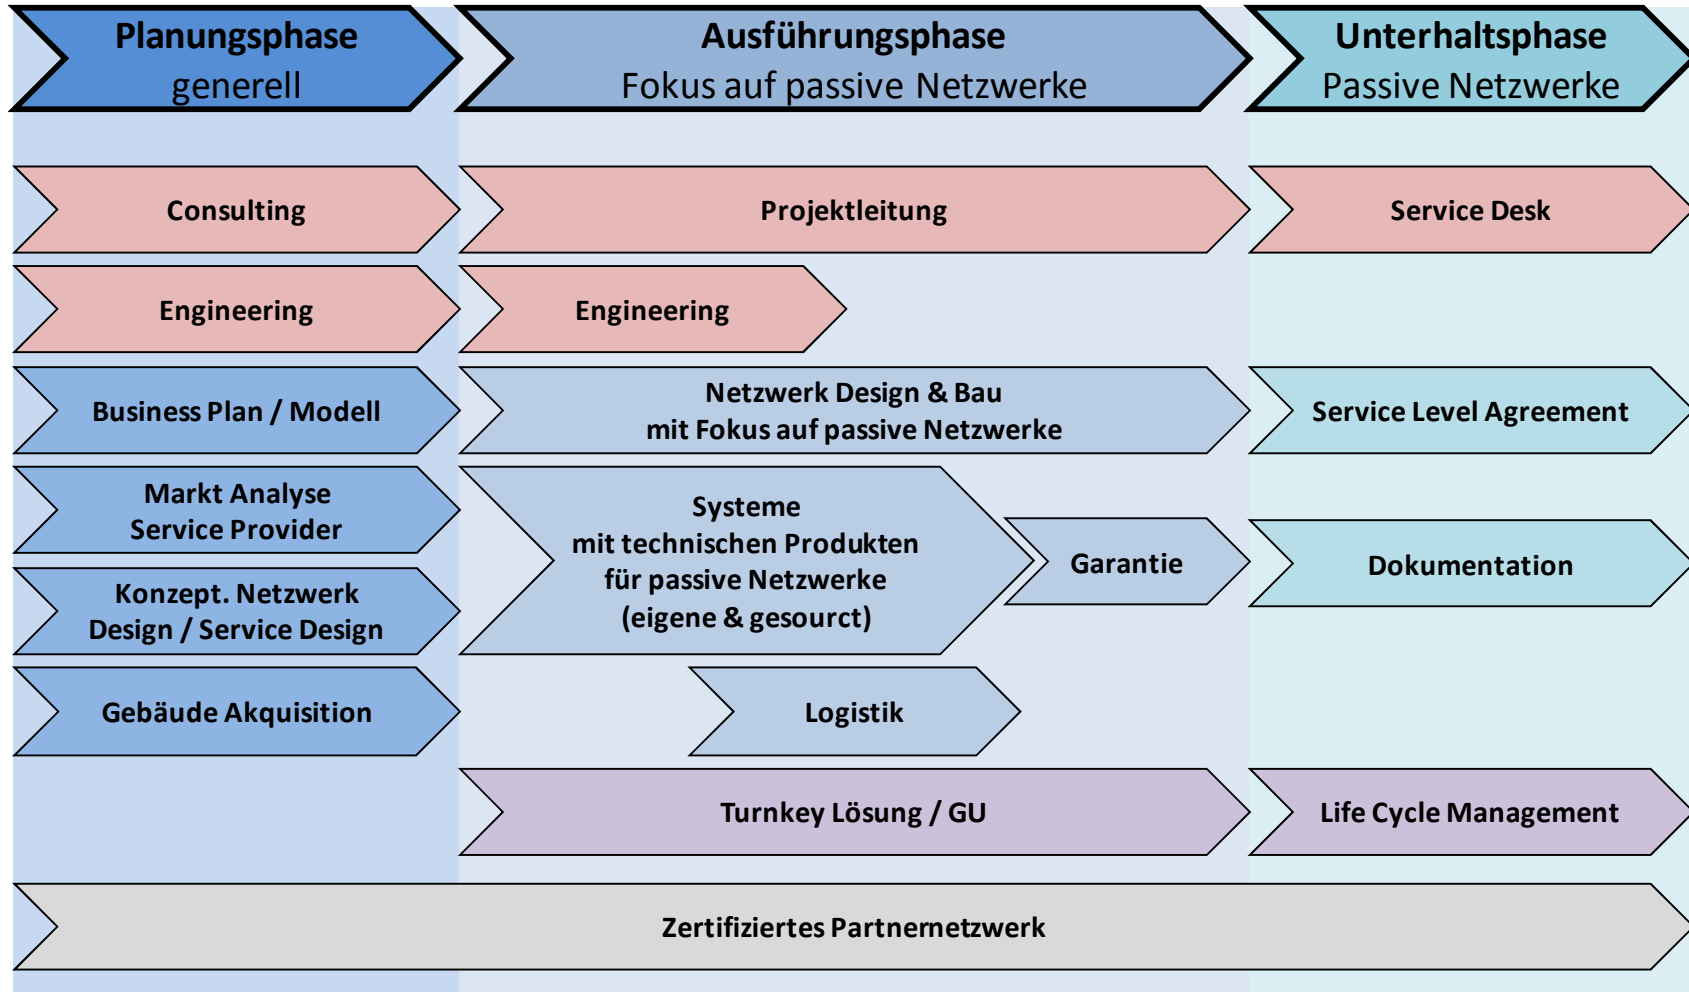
Planungsphase
generell

Ausführungsphase
Fokus auf passive Netzwerke

Unterhaltsphase
Passive Netzwerke

Consulting

Projektleitung

Service Desk

Engineering

Engineering

Business Plan / Modell

Netzwerk Design & Bau
mit Fokus auf passive Netzwerke

Service Level Agreement

Markt Analyse
Service Provider

Systeme
mit technischen Produkten
für passive Netzwerke
(eigene & gesourct)

Garantie

Dokumentation

Konzept. Netzwerk
Design / Service Design

Gebäude Akquisition

Logistik

Turnkey Lösung / GU

Life Cycle Management

Zertifiziertes Partnernetzwerk